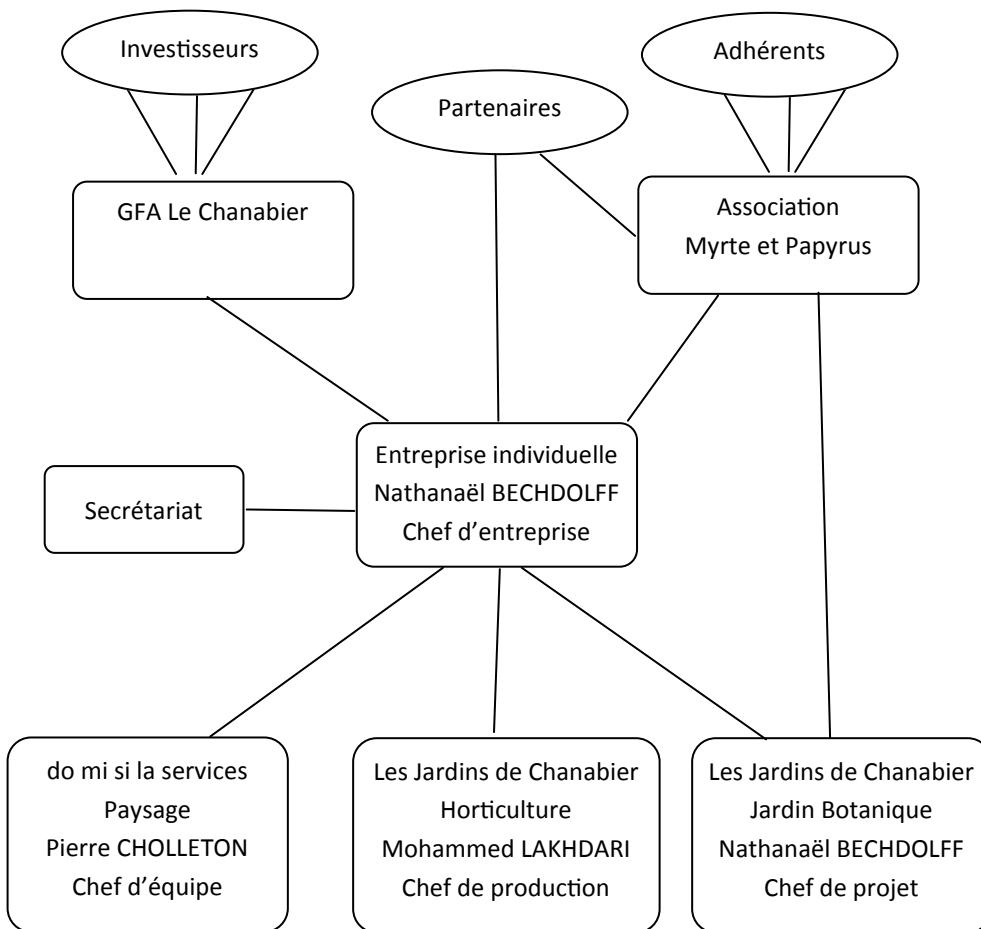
Investisseurs

Partenaires

Adhérents

GFA Le Chanabier

Association
Myrte et Papyrus

Secrétariat

Entreprise individuelle
Nathanaël BECHDOLFF
Chef d'entreprise

do mi si la services
Paysage
Pierre CHOLLETON
Chef d'équipe

Les Jardins de Chanabier
Horticulture
Mohammed LAKHDARI
Chef de production

Les Jardins de Chanabier
Jardin Botanique
Nathanaël BECHDOLFF
Chef de projet